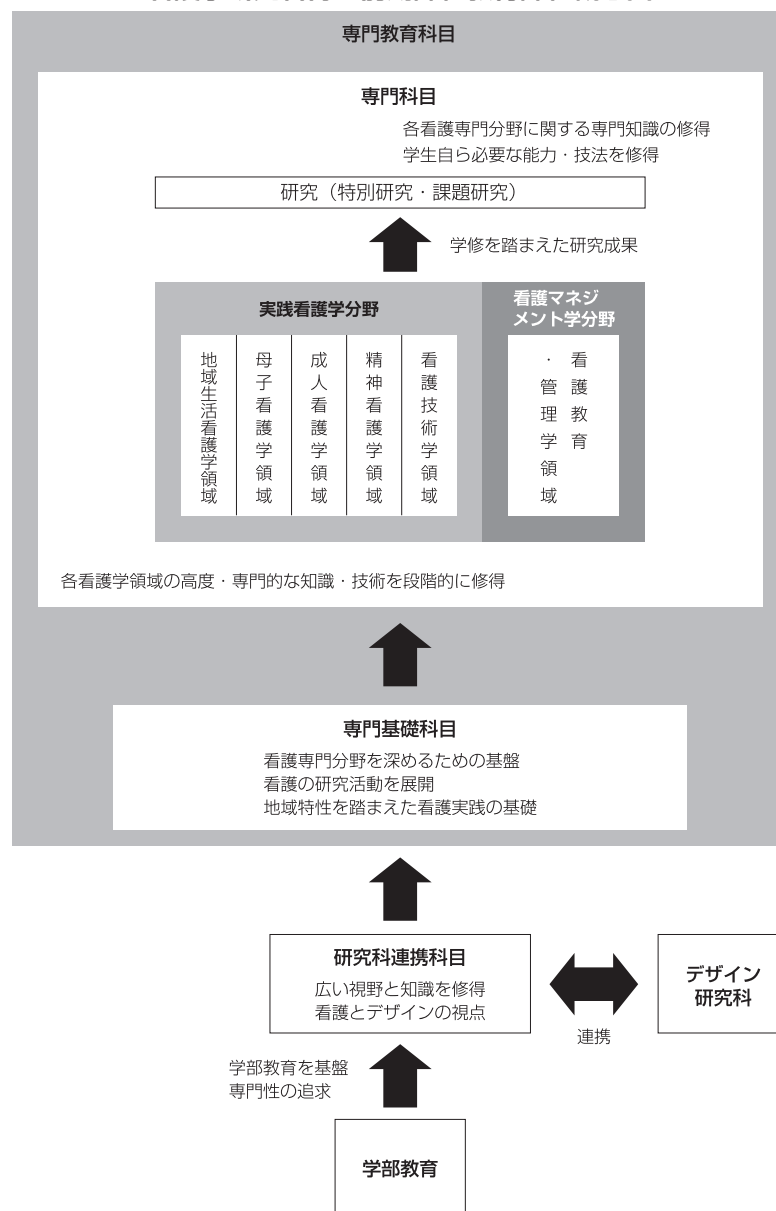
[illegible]

専門教育科目

専門科目

各看護専門分野に関する専門知識の修得
学生自ら必要な能力・技法を修得

研究（特別研究・課題研究）

学修を踏まえた研究成果

実践看護学分野

地域生活看護学領域

母子看護学領域

成人看護学領域

精神看護学領域

看護技術学領域

看護マネジメント学分野

看護教育・管理学領域

各看護学領域の高度・専門的な知識・技術を段階的に修得

専門基礎科目

看護専門分野を深めるための基盤
看護の研究活動を展開
地域特性を踏まえた看護実践の基礎

研究科連携科目

広い視野と知識を修得
看護とデザインの視点

デザイン研究科

連携

学部教育を基盤
専門性の追求

学部教育